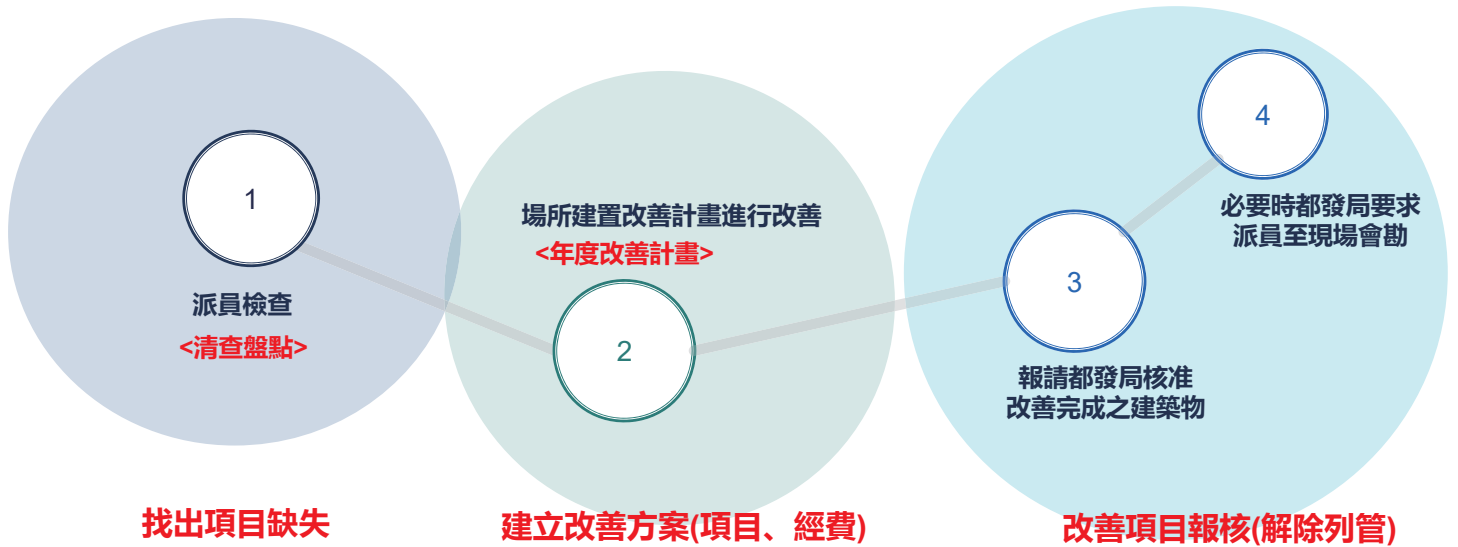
1

派員檢查

<清查盤點>

場所建置改善計畫進行改善

<年度改善計畫>

2

3

報請都發局核准
改善完成之建築物

4

必要時都發局要求
派員至現場會勘

找出項目缺失

建立改善方案(項目、經費)

改善項目報核(解除列管)